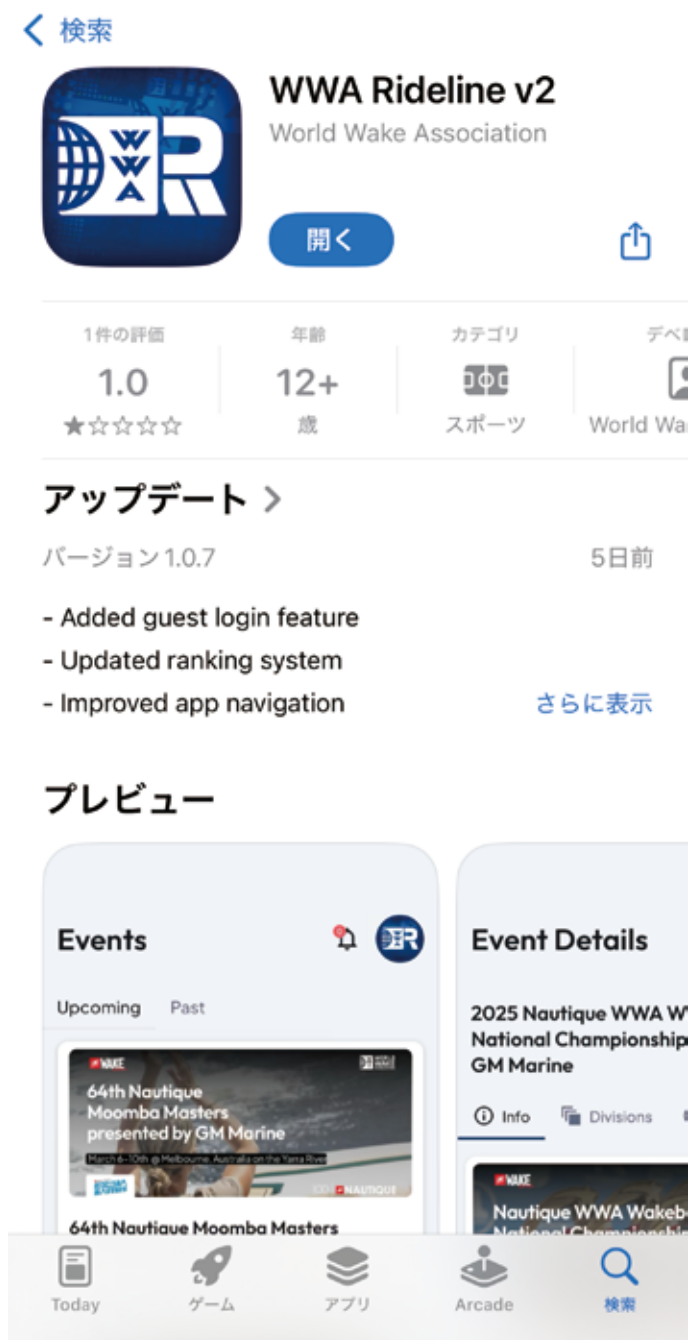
検索

WWA Rideline v2
World Wake Association

開く

1件の評価
1.0
★☆☆☆☆

年齢
12+
歳

カテゴリ
スポーツ

デベ
World Wa

アップデート >

バージョン1.0.7

5日前

- Added guest login feature
- Updated ranking system
- Improved app navigation

さらに表示

プレビュー

Events

Upcoming
Past

WAKE
64th Nautique Moomba Masters presented by GM Marine
March 6–10th @ Melbourne, Australia on the Yarra River
NAUTIQUE

64th Nautique Moomba Masters

Event Details

2025 Nautique WWA W
National Championship
GM Marine

Info
Divisions

WAKE
Nautique WWA Wakeb

Today
ゲーム
アプリ
Arcade
検索